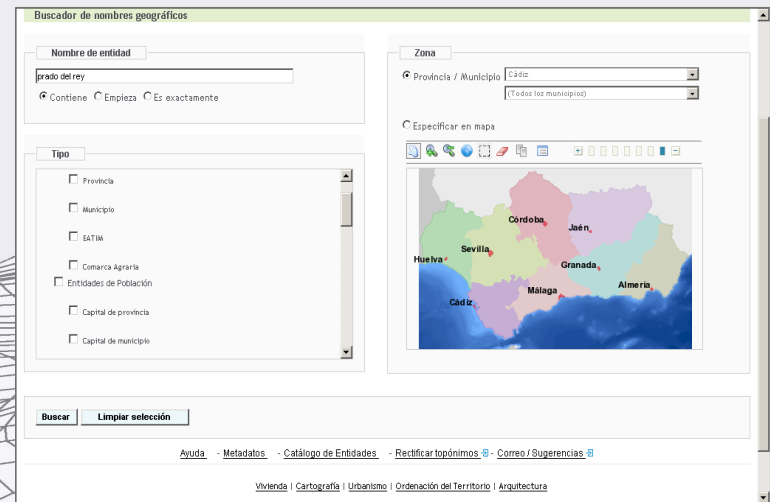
Buscador de nombres geográficos

Nombre de entidad

prado del rey

Contiene Empieza Es exactamente

Tipo

Provincia

Municipio

EATIM

Comarca Agraria

Entidades de Población

Capital de provincia

Capital de municipio

Zona

Provincia / Municipio Cádiz

(Todos los municipios)

Especificar en mapa

Córdoba

Jaén

Sevilla

Huelva

Granada

Almería

Málaga

Cádiz

Buscar Limpiar selección

Ayuda - Metadatos - Catálogo de Entidades - Rectificar topónimos - Correo / Sugerencias

Vivienda | Cartografía | Urbanismo | Ordenación del Territorio | Arquitectura